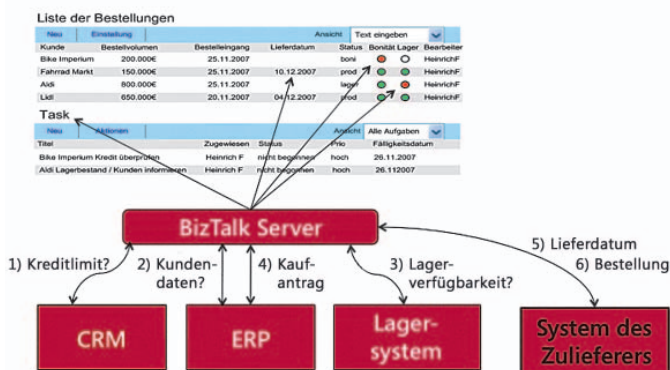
Liste der Bestellungen

Neu | Einstellung | Ansicht | Text eingeben

| Kunde | Bestellvolumen | Bestelleingang | Lieferdatum | Status | Bonität | Lager | Bearbeiter |
|---|---|---|---|---|---|---|---|
| Bike Imperium | 200.000€ | 25.11.2007 | | boni | | | HeinrichF |
| Fahrrad Markt | 150.000€ | 25.11.2007 | 10.12.2007 | prod | | | HeinrichF |
| Aldi | 800.000€ | 25.11.2007 | | lager | | | HeinrichF |
| Lidl | 650.000€ | 20.11.2007 | 04.12.2007 | prod | | | HeinrichF |

Task

Neu | Aktionen | Ansicht | Alle Aufgaben

| Titel | Zugewiesen | Status | Prio | Fälligkeitsdatum |
|---|---|---|---|---|
| Bike Imperium Kredit überprüfen | Heinrich F | nicht begonnen | hoch | 28.11.2007 |
| Aldi Lagerbestand / Kunden informieren | Heinrich F | nicht begonnen | hoch | 26.112007 |

BizTalk Server

1) Kreditlimit?

2) Kundendaten?

4) Kaufantrag

3) Lagerverfügbarkeit?

5) Lieferdatum

6) Bestellung

CRM

ERP

Lagersystem

System des Zulieferers